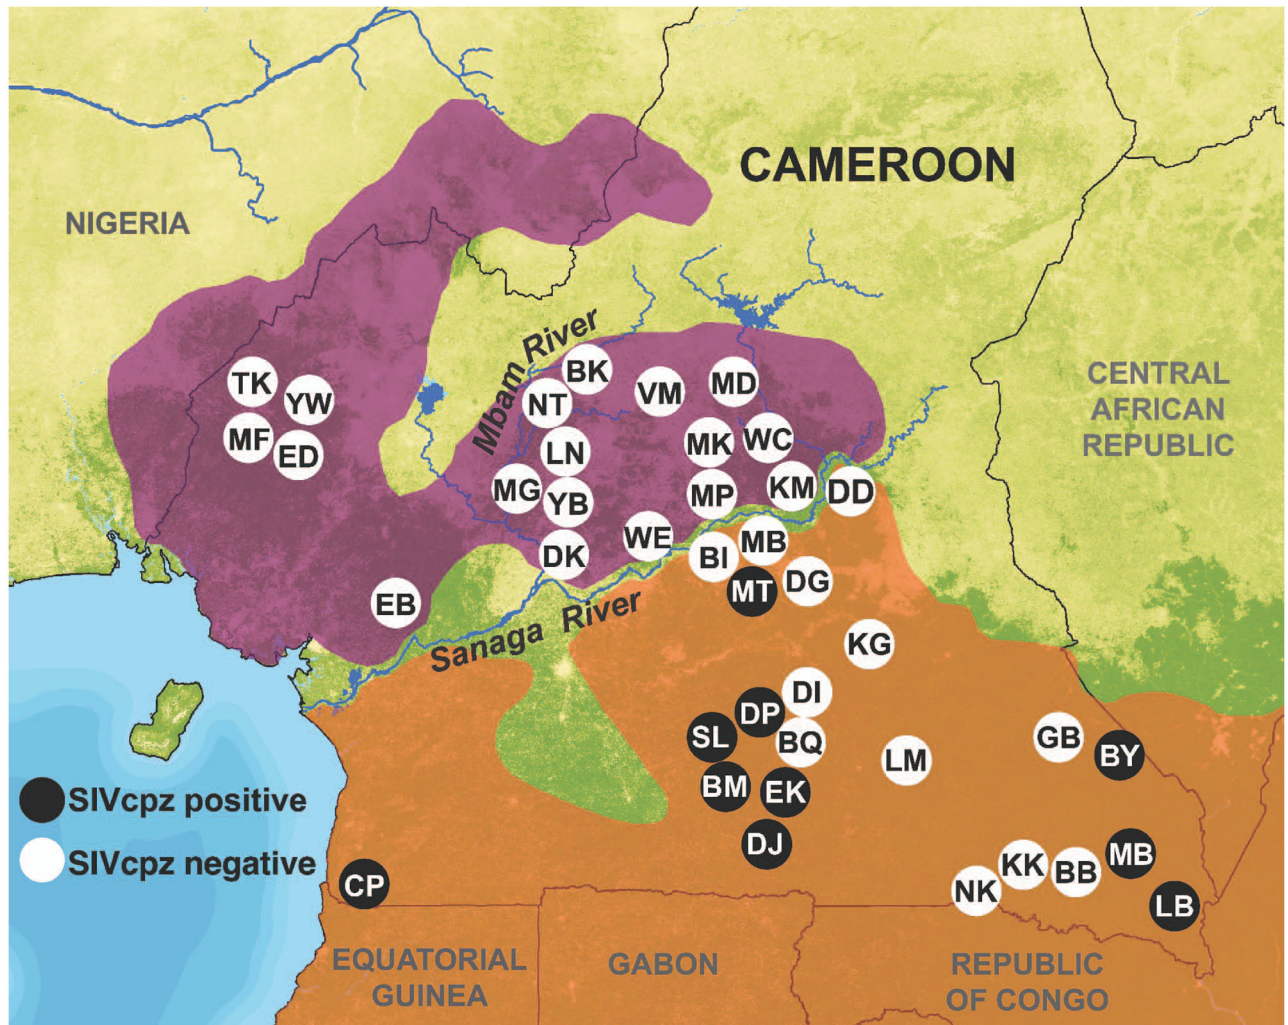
CAMEROON

NIGERIA

CENTRAL AFRICAN REPUBLIC

Mbam River

BK
NT
VM
MD
TK
YW
MF
ED
LN
MK
WC
MG
YB
MP
KM
DD
DK
WE
MB
BI
MT
DG
EB

Sanaga River

KG
DI
DP
SL
BQ
LM
GB
BY
BM
EK
DJ
KK
BB
MB
NK
LB
CP

SIVcpz positive
SIVcpz negative

EQUATORIAL GUINEA

GABON

REPUBLIC OF CONGO